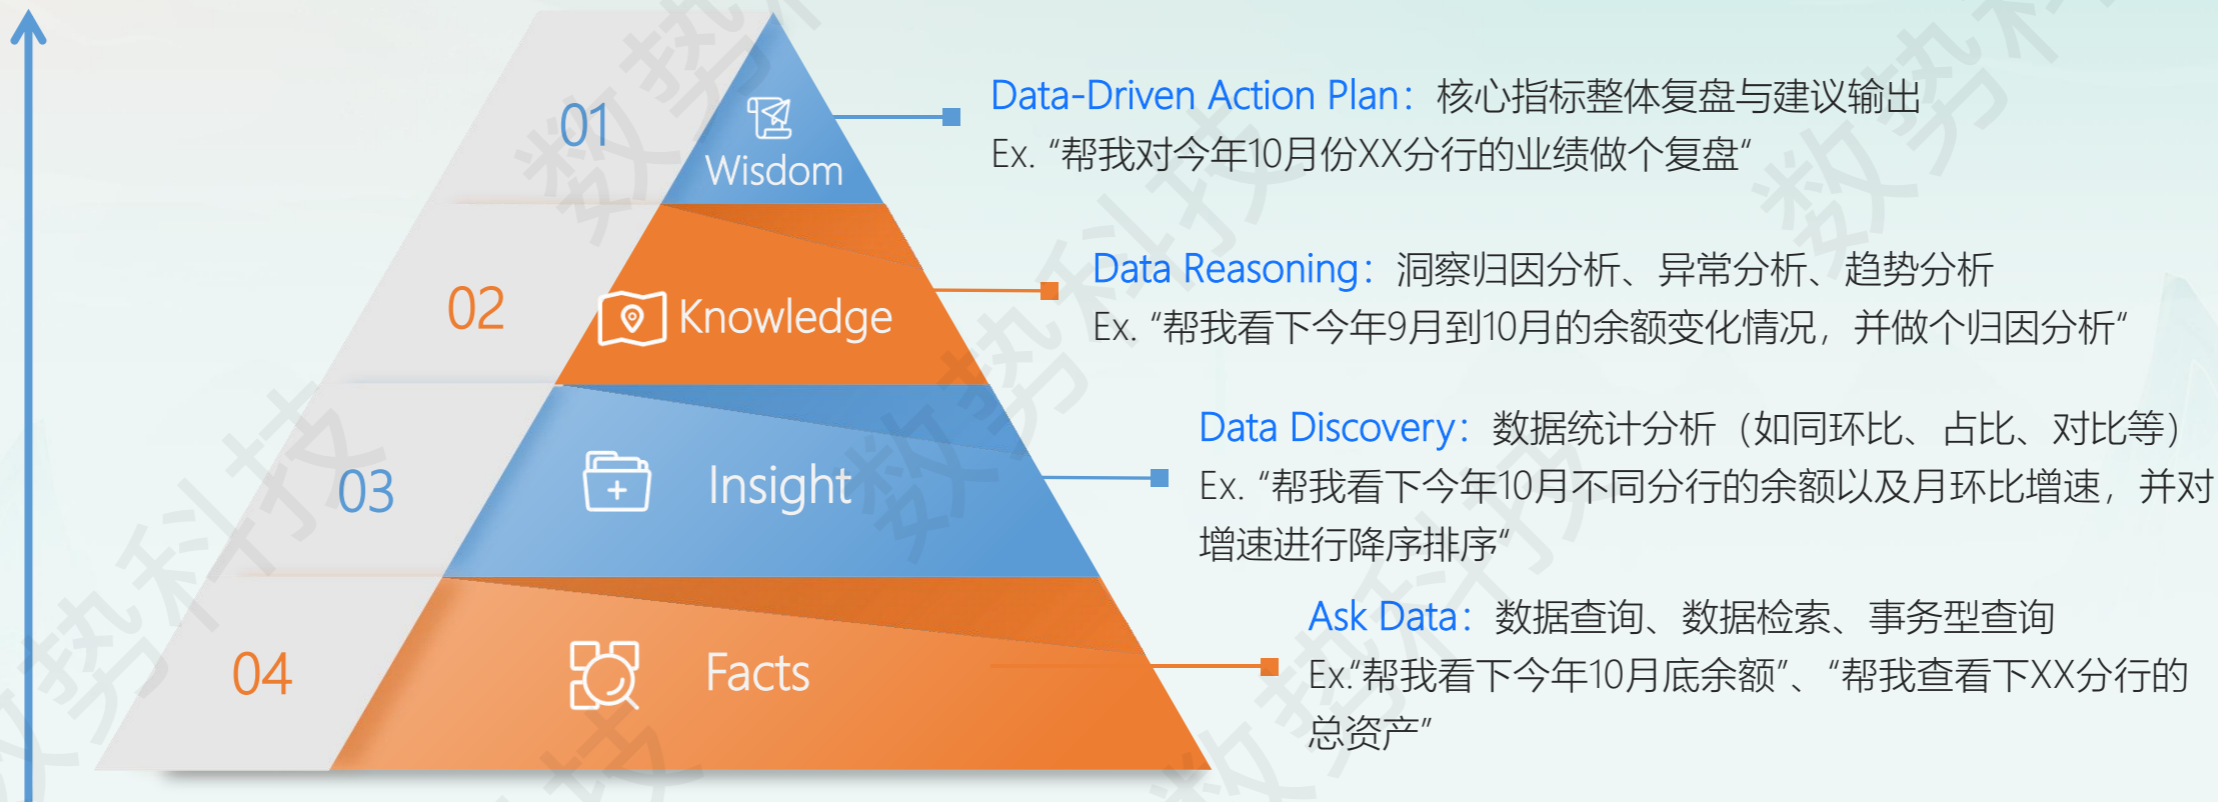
01
Wisdom

02
Knowledge

03
Insight

04
Facts

Data-Driven Action Plan：核心指标整体复盘与建议输出
Ex. "帮我对今年10月份XX分行的业绩做个复盘"

Data Reasoning：洞察归因分析、异常分析、趋势分析
Ex. "帮我看下今年9月到10月的余额变化情况，并做个归因分析"

Data Discovery：数据统计分析（如同环比、占比、对比等）
Ex. "帮我看下今年10月不同分行的余额以及月环比增速，并对增速进行降序排序"

Ask Data：数据查询、数据检索、事务型查询
Ex."帮我看下今年10月底余额"、"帮我查看下XX分行的总资产"

数势科技 数势科技 数势科技 数势科技 数势科技